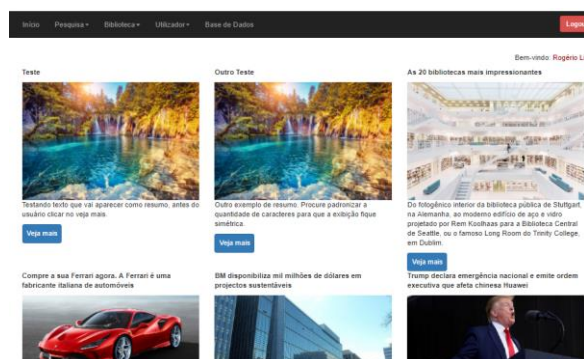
Início Pesquisa ▾ Biblioteca ▾ Utilizador ▾ Base de Dados

Logo

Bem-vindo: Rogério L

Teste

Testando texto que vai aparecer como resumo, antes do usuário clicar no veja mais.

Veja mais

Outro Teste

Outro exemplo de resumo. Procure padronizar a quantidade de caracteres para que a exibição fique simétrica.

Veja mais

As 20 bibliotecas mais impressionantes

Do fotogénico interior da biblioteca pública de Stuttgart, na Alemanha, ao moderno edifício de aço e vidro projetado por Rem Koolhaas para a Biblioteca Central de Seattle, ou o famoso Long Room do Trinity College, em Dublin.

Veja mais

Compre a sua Ferrari agora. A Ferrari é uma fabricante italiana de automóveis

BM disponibiliza mil milhões de dólares em projectos sustentáveis

Trump declara emergência nacional e emite ordem executiva que afeta chinesa Huawei